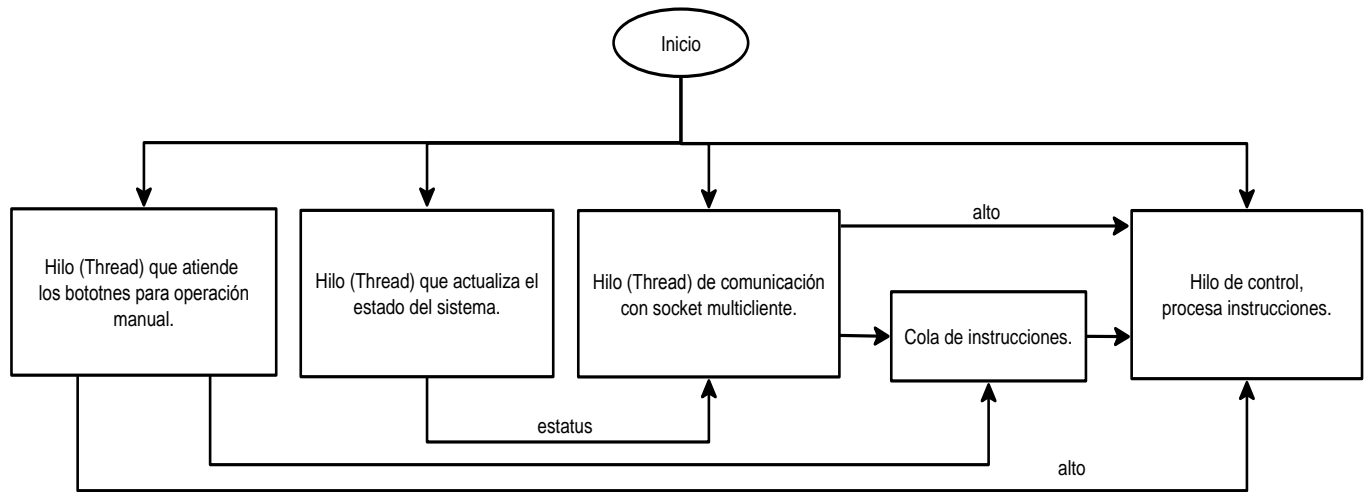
Inicio

Hilo (Thread) que atiende los bototnes para operación manual.

Hilo (Thread) que actualiza el estado del sistema.

Hilo (Thread) de comunicación con socket multicliente.

alto

Cola de instrucciones.

Hilo de control, procesa instrucciones.

estatus

alto